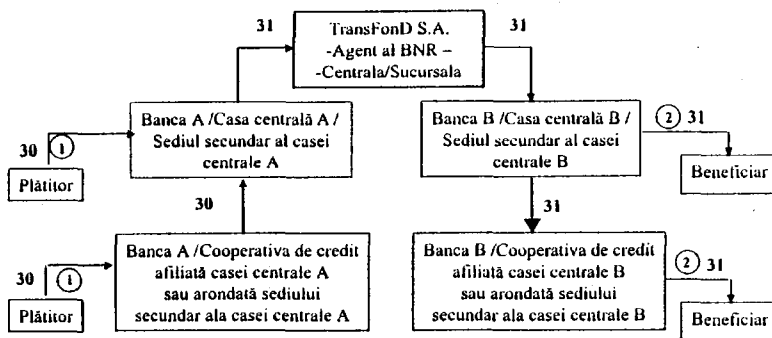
31

TransFonD S.A.
-Agent al BNR –
-Centrala/Sucursala

31

Banca A /Casa centrală A / Sediul secundar al casei centrale A

Banca B /Casa centrală B / Sediul secundar al casei centrale B

30 ①

Plătitor

② 31

Beneficiar

30

31

Banca A /Cooperativa de credit afiliată casei centrale A sau arondată sediului secundar ala casei centrale A

Banca B /Cooperativa de credit afiliată casei centrale B sau arondată sediului secundar ala casei centrale B

30 ①

Plătitor

② 31

Beneficiar